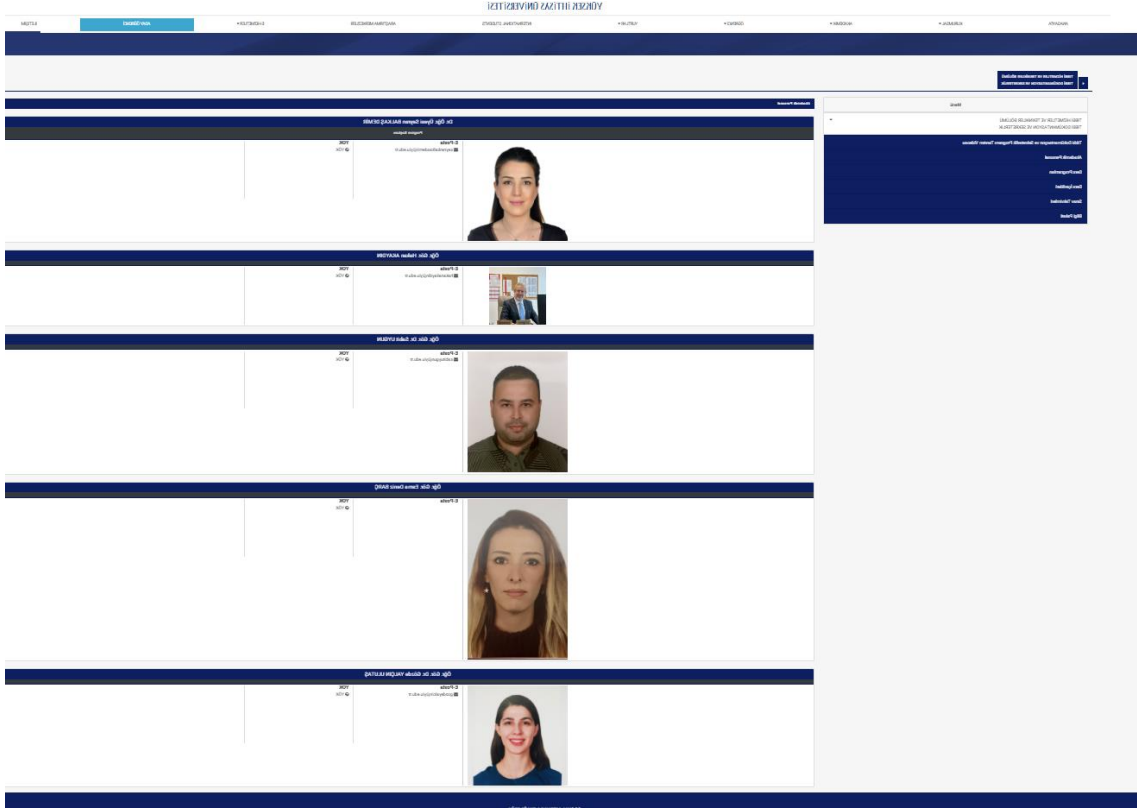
YÜKSEK İHTİSAS ÜNİVERSİTESİ

ANASAYFA | KURUMSAL | AKADEMİK | İDARİ | YAYINLAR | INTERNATIONAL STUDENTS | ARAŞTIRMA MERKEZLERİ | E-HİZMETLER | ARAY ÖĞRENCİ | İLETİŞİM

Akademik Personel

Dr. Öğr. Üyesi Sueynas BALKAŞ DEMİR
Program Başkanı
E-Posta
YÖK

Öğr. Gör. Hakan ALAYDIN
E-Posta
YÖK

Öğr. Gör. Dr. Salih UYGUN
E-Posta
YÖK

Öğr. Gör. Esma Deniz BARÇ
E-Posta
YÖK

Öğr. Gör. Dr. Gözde YALÇIN ULUTAŞ
E-Posta
YÖK

Tıbbi Dokümantasyon ve Sekreterlik Programı Tanıtım Videosu
Akademik Personel
Ders Programları
Ders İçerikleri
Sınav Takvimleri
Bilgi Paketi